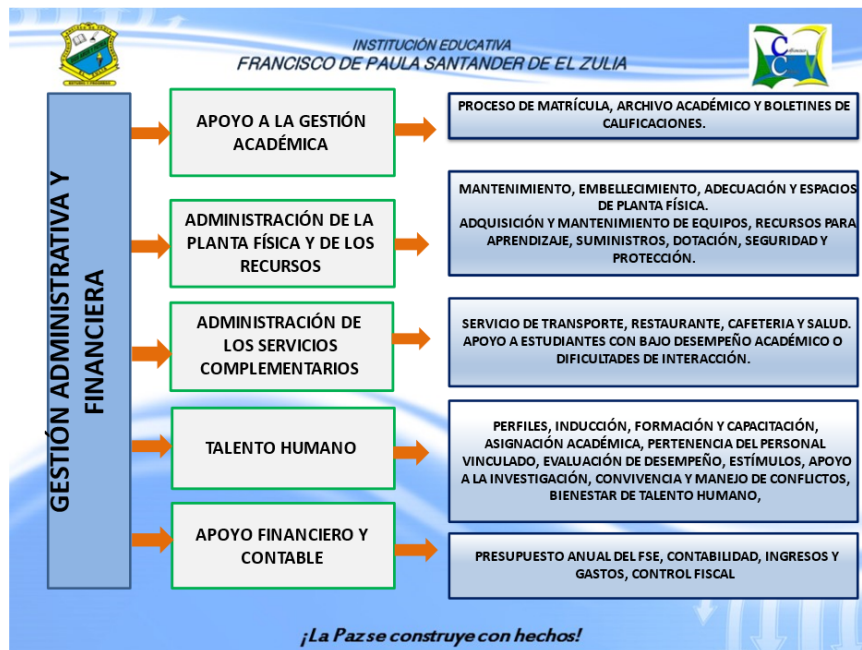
INSTITUCIÓN EDUCATIVA
FRANCISCO DE PAULA SANTANDER DE EL ZULIA

GESTIÓN ADMINISTRATIVA Y FINANCIERA

APOYO A LA GESTIÓN ACADÉMICA

PROCESO DE MATRÍCULA, ARCHIVO ACADÉMICO Y BOLETINES DE CALIFICACIONES.

ADMINISTRACIÓN DE LA PLANTA FÍSICA Y DE LOS RECURSOS

MANTENIMIENTO, EMBELLECIMIENTO, ADECUACIÓN Y ESPACIOS DE PLANTA FÍSICA.
ADQUISICIÓN Y MANTENIMIENTO DE EQUIPOS, RECURSOS PARA APRENDIZAJE, SUMINISTROS, DOTACIÓN, SEGURIDAD Y PROTECCIÓN.

ADMINISTRACIÓN DE LOS SERVICIOS COMPLEMENTARIOS

SERVICIO DE TRANSPORTE, RESTAURANTE, CAFETERIA Y SALUD.
APOYO A ESTUDIANTES CON BAJO DESEMPEÑO ACADÉMICO O DIFICULTADES DE INTERACCIÓN.

TALENTO HUMANO

PERFILES, INDUCCIÓN, FORMACIÓN Y CAPACITACIÓN, ASIGNACIÓN ACADÉMICA, PERTENENCIA DEL PERSONAL VINCULADO, EVALUACIÓN DE DESEMPEÑO, ESTÍMULOS, APOYO A LA INVESTIGACIÓN, CONVIVENCIA Y MANEJO DE CONFLICTOS, BIENESTAR DE TALENTO HUMANO,

APOYO FINANCIERO Y CONTABLE

PRESUPUESTO ANUAL DEL FSE, CONTABILIDAD, INGRESOS Y GASTOS, CONTROL FISCAL

¡La Paz se construye con hechos!